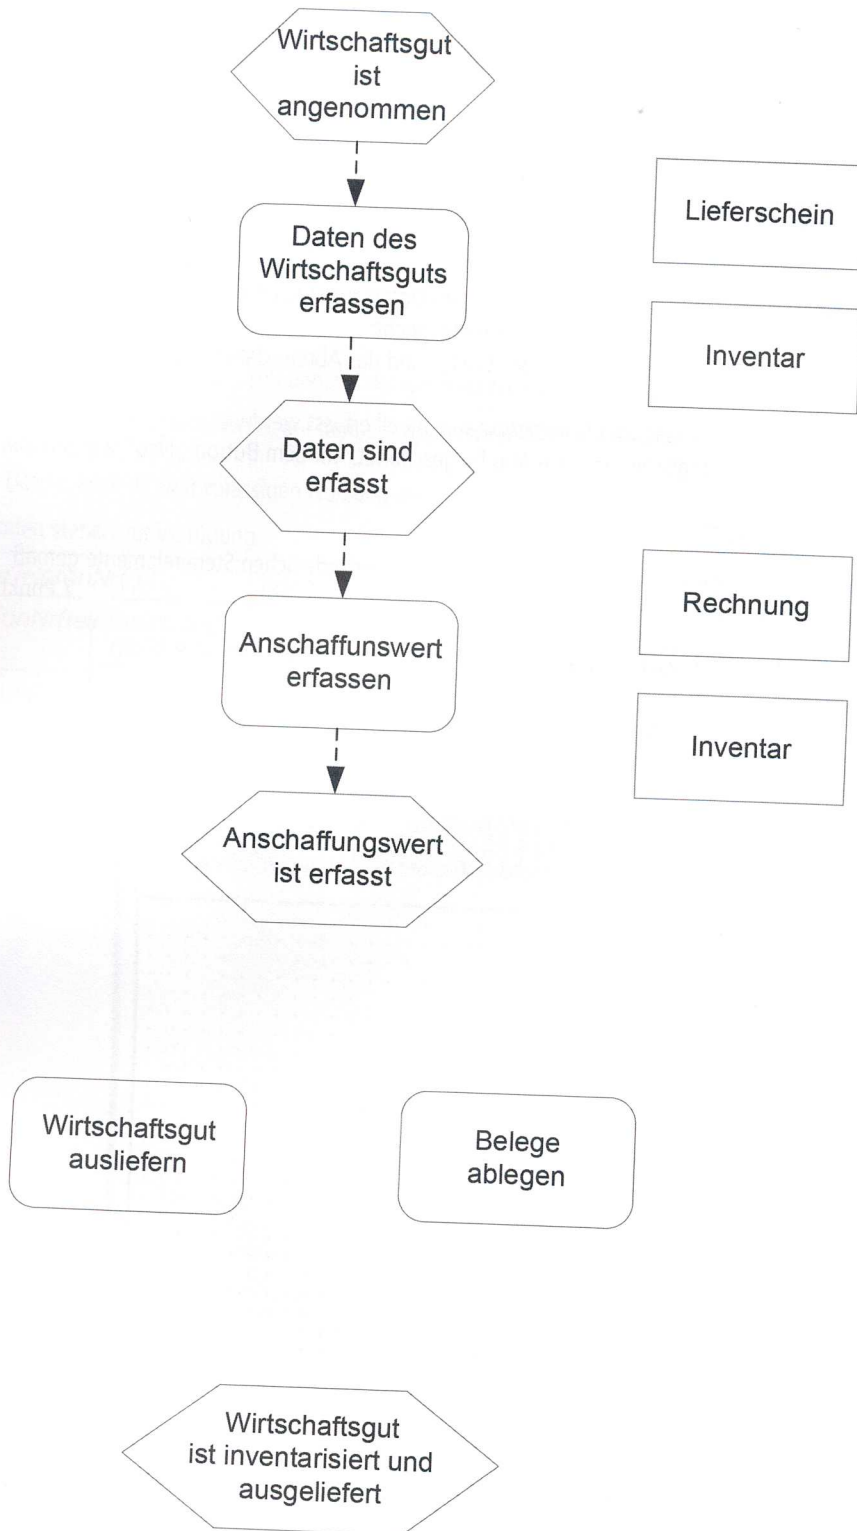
Wirtschaftsgut ist angenommen

Lieferschein

Daten des Wirtschaftsguts erfassen

Inventar

Daten sind erfasst

Rechnung

Anschaffunswert erfassen

Inventar

Anschaffungswert ist erfasst

Wirtschaftsgut ausliefern

Belege ablegen

Wirtschaftsgut ist inventarisiert und ausgeliefert